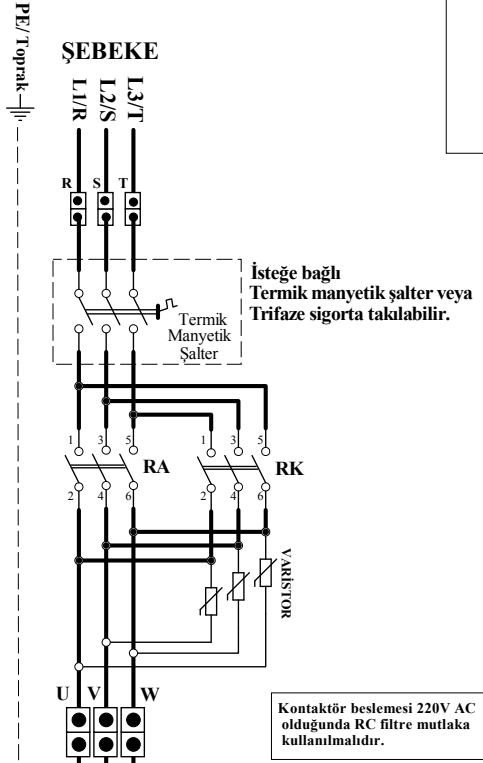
PE/Toprak

ŞEBEKE

L1/R L2/S L3/T

R S T

İsteğe bağlı
Termik manyetik şalter veya
Trifaze sigorta takılabilir.

Termik
Manyetik
Şalter

1 3 5

1 3 5

RA

RK

2 4 6

2 4 6

VARİSTOR

U V W

Kontaktör beslemesi 220V AC olduğunda RC filtre mutlaka kullanılmalıdır.